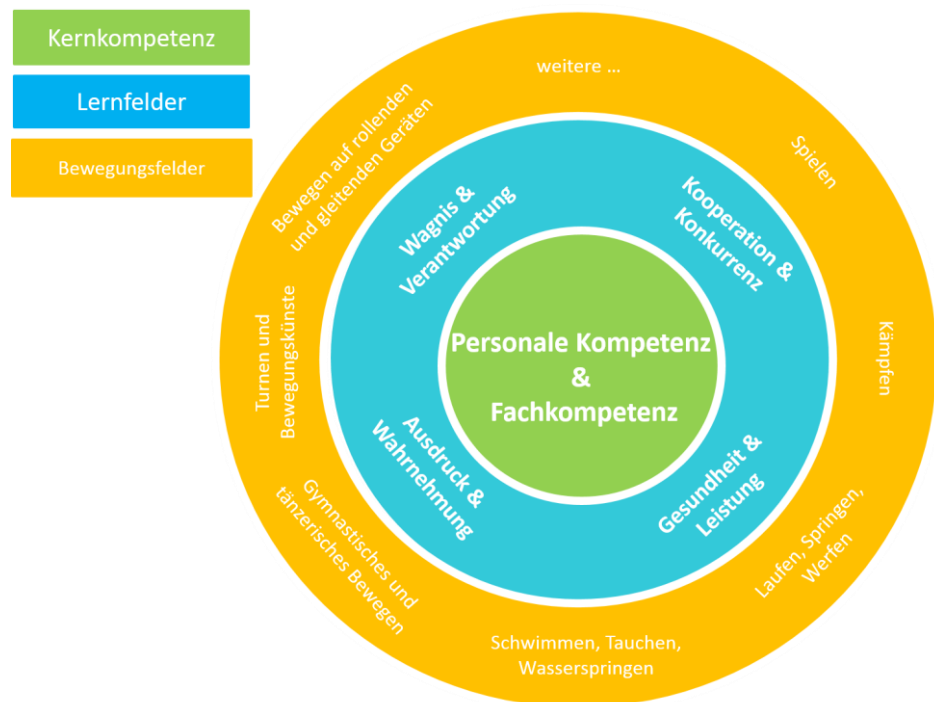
Kernkompetenz

Lernfelder

Bewegungsfelder

weitere ...

Spielen

Kämpfen

Laufen, Springen, Werfen

Schwimmen, Tauchen, Wasserspringen

Gymnastisches und tänzerisches Bewegen

Turnen und Bewegungskünste

Bewegen auf rollenden und gleitenden Geräten

Wagnis & Verantwortung

Kooperation & Konkurrenz

Gesundheit & Leistung

Ausdruck & Wahrnehmung

Personale Kompetenz & Fachkompetenz